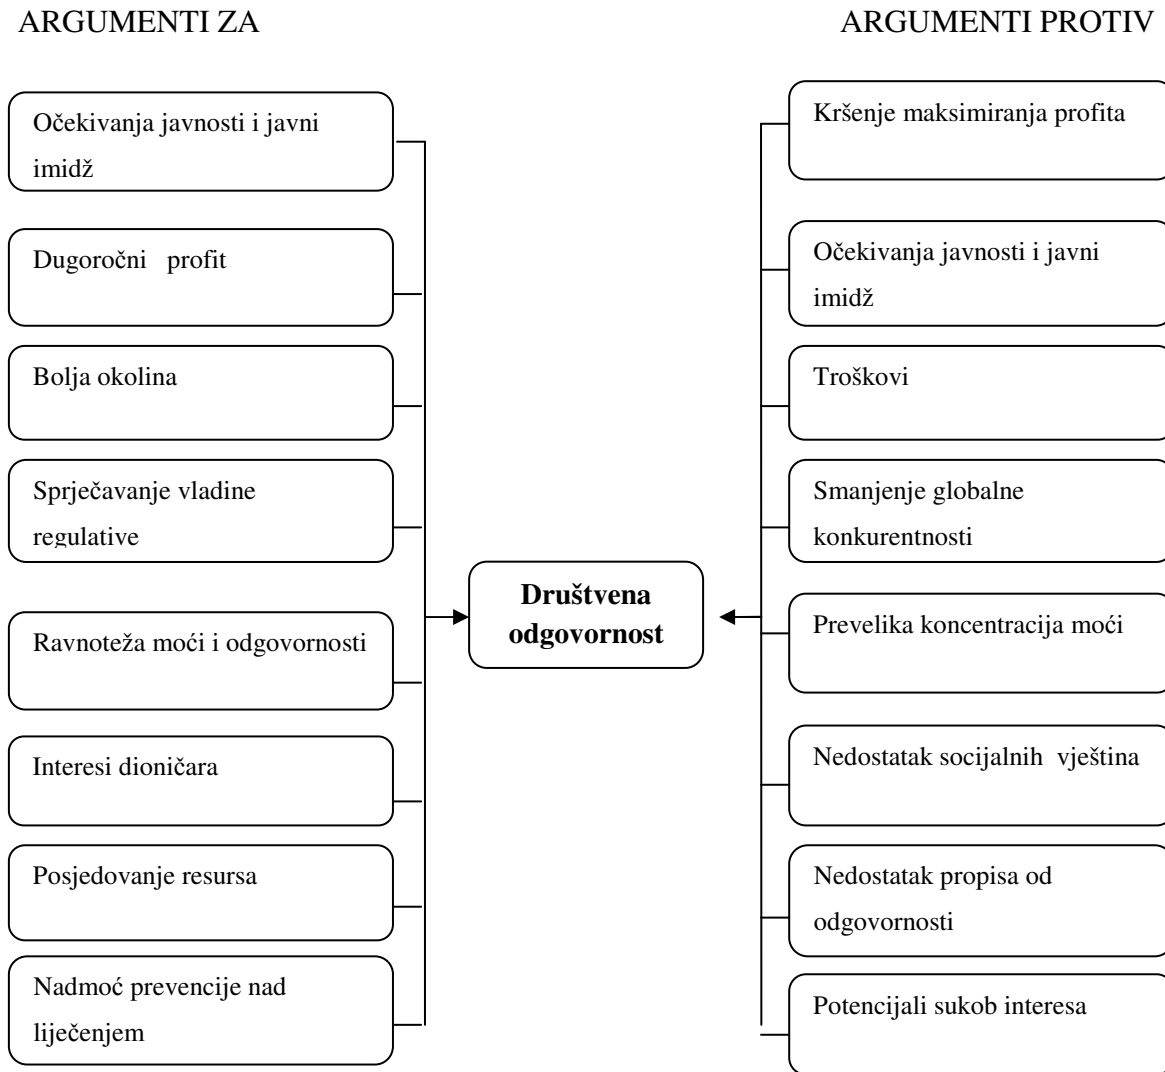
ARGUMENTI ZA

Očekivanja javnosti i javni imidž

Dugoročni profit

Bolja okolina

Sprječavanje vladine regulative

Ravnoteža moći i odgovornosti

Interesi dioničara

Posjedovanje resursa

Nadmoć prevencije nad liječenjem

**Društvena odgovornost**

ARGUMENTI PROTIV

Kršenje maksimiranja profita

Očekivanja javnosti i javni imidž

Troškovi

Smanjenje globalne konkurentnosti

Prevelika koncentracija moći

Nedostatak socijalnih vještina

Nedostatak propisa od odgovornosti

Potencijali sukob interesa